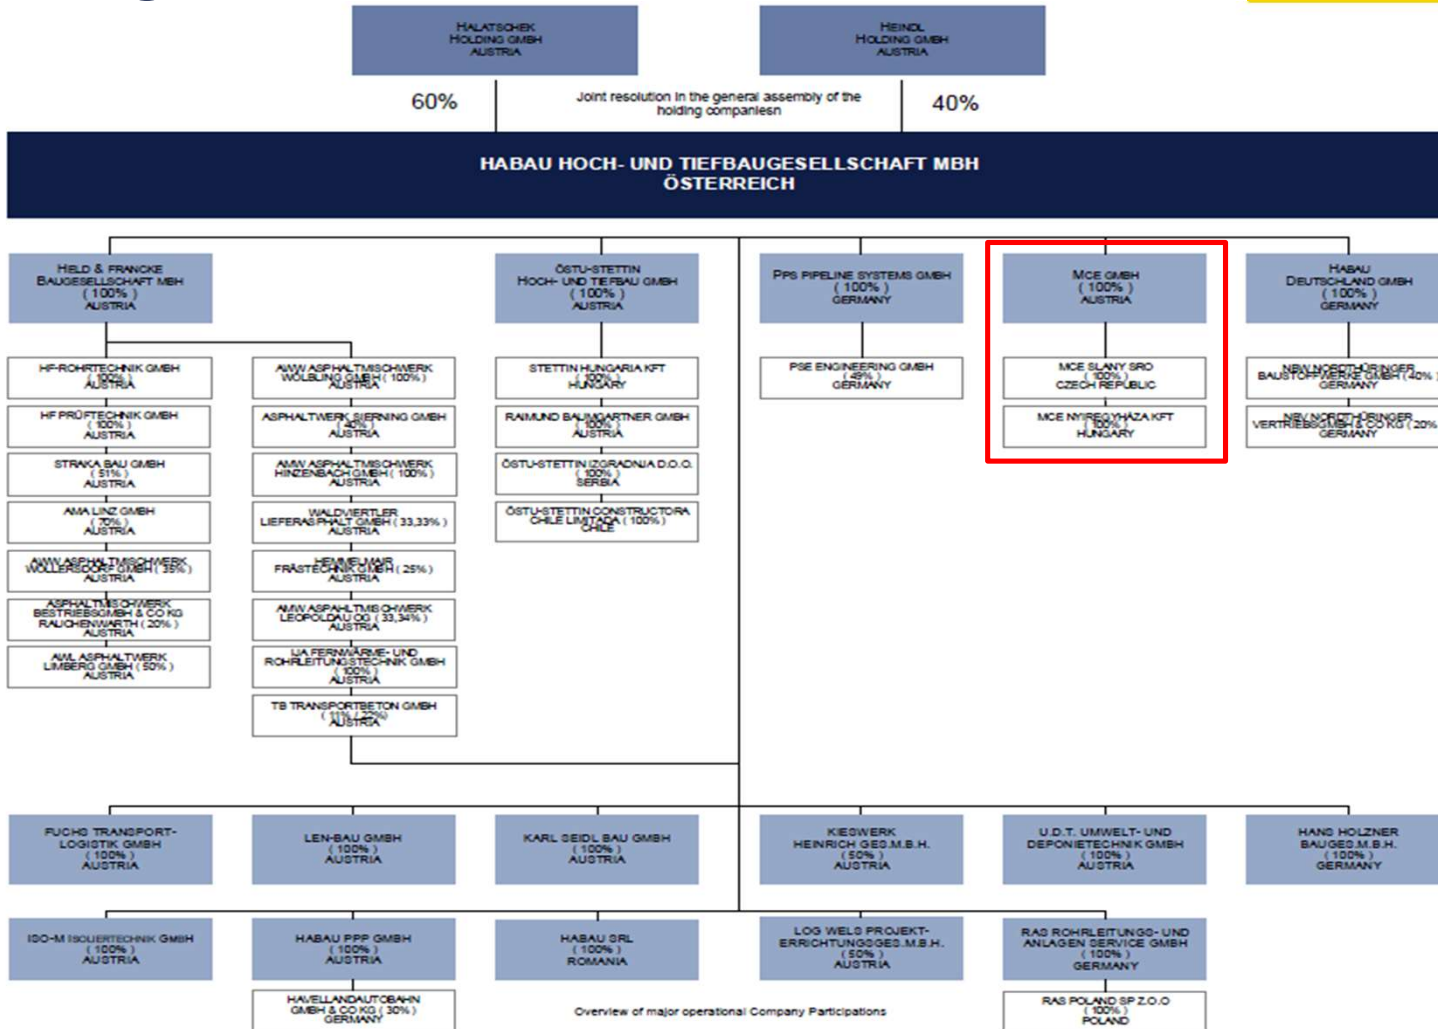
HALATSCHEK HOLDING GMBH AUSTRIA

HEINDL HOLDING GMBH AUSTRIA

60%

Joint resolution in the general assembly of the holding companiesn

40%

HABAU HOCH- UND TIEFBAUGESELLSCHAFT MBH ÖSTERREICH

HELD & FRANCKE BAUGESELLSCHAFT MBH ( 100% ) AUSTRIA

ÖSTU-STETTIN HOCH- UND TIEFBAU GMBH ( 100% ) AUSTRIA

PPS PIPELINE SYSTEMS GMBH ( 100% ) GERMANY

MCE GMBH ( 100% ) AUSTRIA

HABAU DEUTSCHLAND GMBH ( 100% ) GERMANY

HF-ROHRTECHNIK GMBH ( 100% ) AUSTRIA

HF PRÜFTECHNIK GMBH ( 100% ) AUSTRIA

STRAKA BAU GMBH ( 51% ) AUSTRIA

AMA LINZ GMBH ( 70% ) AUSTRIA

AWW ASPHALTMISCHWERK WOLLERSDORF GMBH ( 35% ) AUSTRIA

ASPHALTMISCHWERK BESTRIEBSGMBH & CO KG RAUCHENWARTH ( 20% ) AUSTRIA

AML ASPHALTWERK LIMBERG GMBH ( 50% ) AUSTRIA

AWW ASPHALTMISCHWERK WÖLBLING GMBH ( 100% ) AUSTRIA

ASPHALTWERK SIERNING GMBH ( 40% ) AUSTRIA

AMW ASPHALTMISCHWERK HINZENBACH GMBH ( 100% ) AUSTRIA

WALDVIERTLER LIEFERASPHALT GMBH ( 33,33% ) AUSTRIA

HEMMELMAIR FRÄSTECHNIK GMBH ( 25% ) AUSTRIA

AMW ASPHALTMISCHWERK LEOPOLDAU OG ( 33,34% ) AUSTRIA

IJA FERNWÄRME- UND ROHRLEITUNGSTECHNIK GMBH ( 100% ) AUSTRIA

TB TRANSPORTBETON GMBH ( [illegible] ) AUSTRIA

STETTIN HUNGARIA KFT ( 100% ) HUNGARY

RAIMUND BAUMGARTNER GMBH ( 100% ) AUSTRIA

ÖSTU-STETTIN IZGRADNJA D.O.O. ( 100% ) SERBIA

ÖSTU-STETTIN CONSTRUCTORA CHILE LIMITADA ( 100% ) CHILE

PSE ENGINEERING GMBH ( 49% ) GERMANY

MCE SLANY SRO ( 100% ) CZECH REPUBLIC

MCE NYIREGYHAZA KFT ( 100% ) HUNGARY

NBW NORDTHÜRINGER BAUSTOFFWERKE GMBH ( 40% ) GERMANY

NBW NORDTHÜRINGER VERTRIEBSGMBH & CO KG ( 20% ) GERMANY

FUCHS TRANSPORT-LOGISTIK GMBH ( 100% ) AUSTRIA

LEN-BAU GMBH ( 100% ) AUSTRIA

KARL SEIDL BAU GMBH ( 100% ) AUSTRIA

KIESWERK HEINRICH GES.M.B.H. ( 50% ) AUSTRIA

U.D.T. UMWELT- UND DEPONIETECHNIK GMBH ( 100% ) AUSTRIA

HANS HOLZNER BAUGES.M.B.H. ( 100% ) GERMANY

ISO-M ISOLIERTECHNIK GMBH ( 100% ) AUSTRIA

HABAU PPP GMBH ( 100% ) AUSTRIA

HABAU SRL ( 100% ) ROMANIA

LOG WELS PROJEKT-ERRICHTUNGSGES.M.B.H. ( 50% ) AUSTRIA

RAS ROHRLEITUNGS- UND ANLAGEN SERVICE GMBH ( 100% ) GERMANY

HAVELLANDAUTOBAHN GMBH & CO KG ( 30% ) GERMANY

Overview of major operational Company Participations

RAS POLAND SP Z.O.O ( 100% ) POLAND